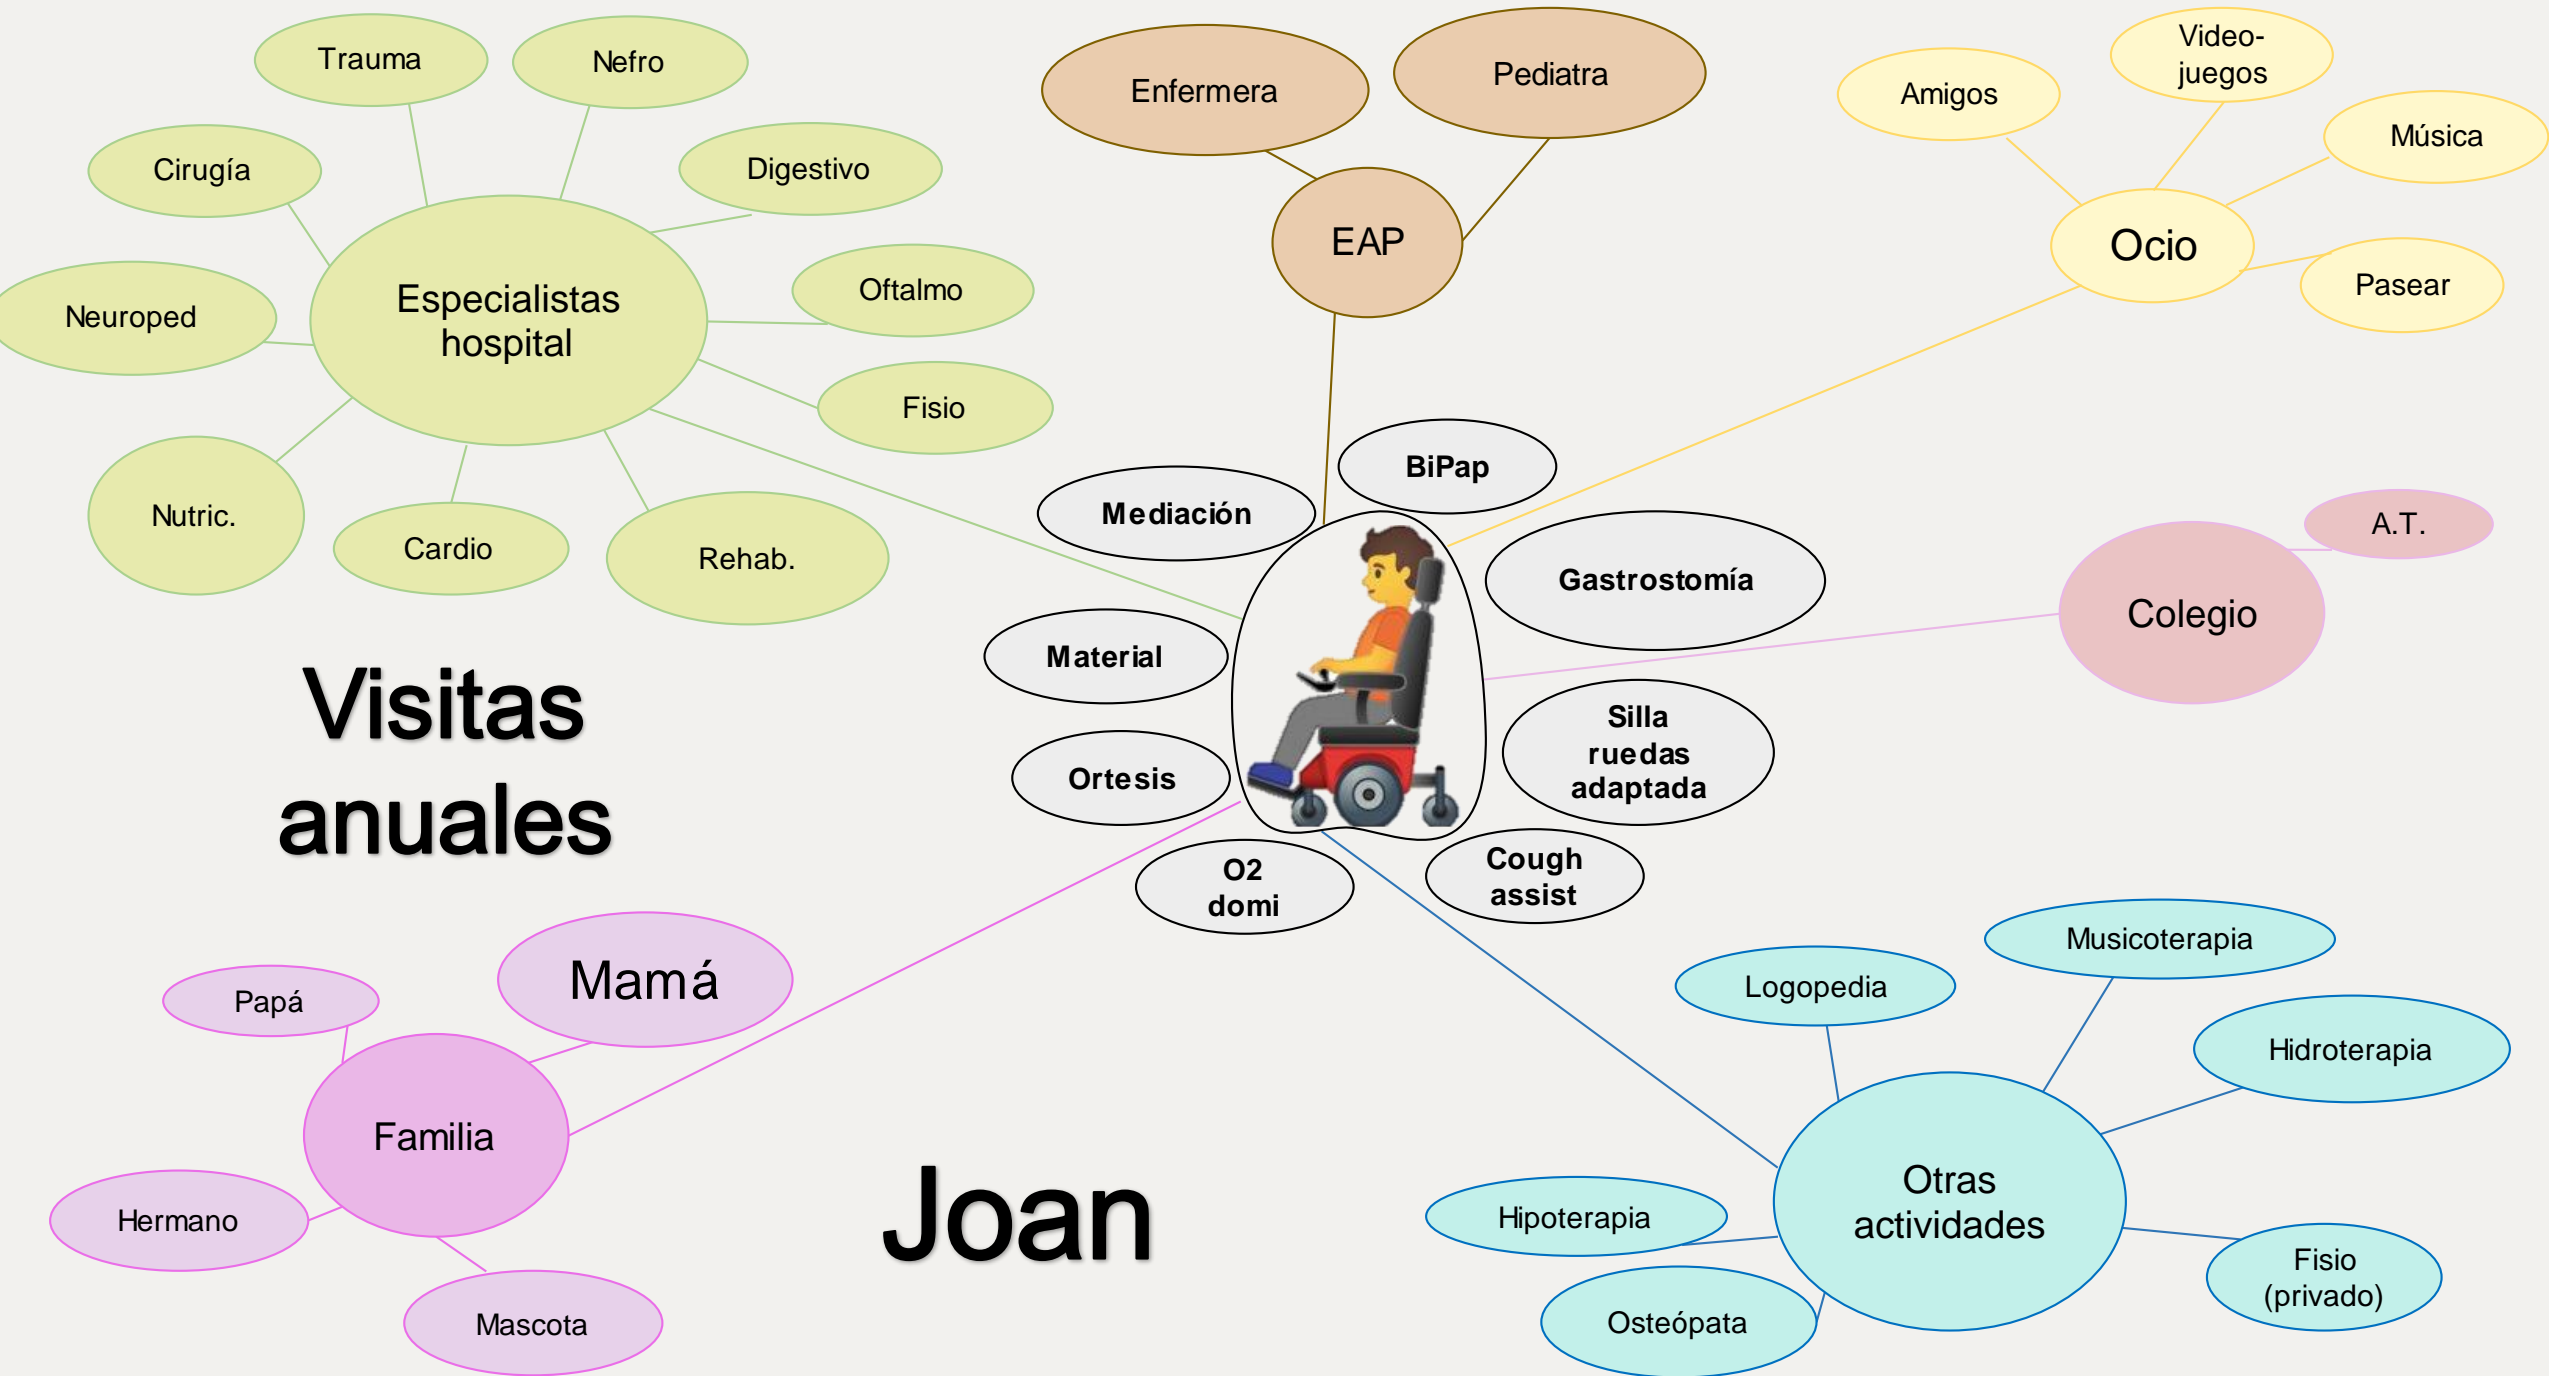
Trauma
Nefro
Cirugía
Digestivo
Neuroped
Especialistas hospital
Oftalmo
Fisio
Nutric.
Cardio
Rehab.

Enfermera
Pediatra
EAP

Amigos
Video-juegos
Música
Ocio
Pasear

BiPap
Mediación
Gastrostomía
Material
Silla ruedas adaptada
Ortesis
O2 domi
Cough assist

A.T.
Colegio

Visitas anuales

Mamá
Papá
Familia
Hermano
Mascota

Joan

Musicoterapia
Logopedia
Hidroterapia
Otras actividades
Hipoterapia
Fisio (privado)
Osteópata